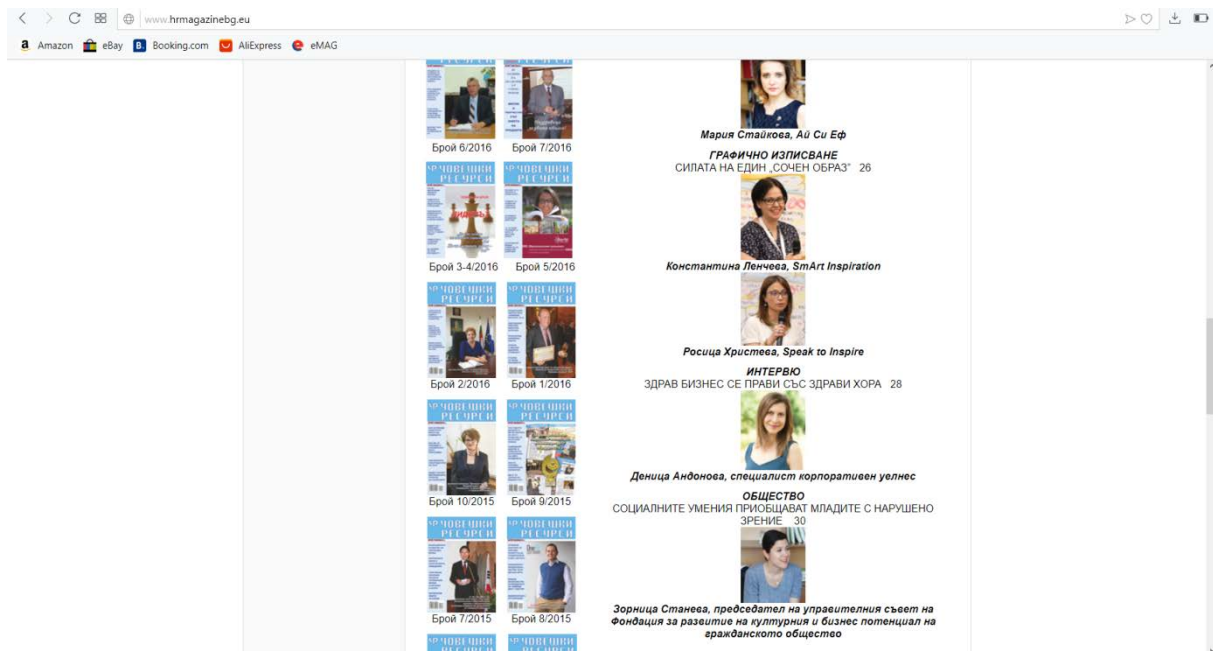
www.hrmagazinebg.eu

Amazon eBay Booking.com AliExpress eMAG

Брой 6/2016 Брой 7/2016

Мария Стайкова, Ай Си Еф

ГРАФИЧНО ИЗПИСВАНЕ
СИЛАТА НА ЕДИН „СОЧЕН ОБРАЗ" 26

Брой 3-4/2016 Брой 5/2016

Константина Ленчева, SmArt Inspiration

Брой 2/2016 Брой 1/2016

Росица Христева, Speak to Inspire

ИНТЕРВЮ
ЗДРАВ БИЗНЕС СЕ ПРАВИ СЪС ЗДРАВИ ХОРА 28

Деница Андонова, специалист корпоративен уелнес

Брой 10/2015 Брой 9/2015

ОБЩЕСТВО
СОЦИАЛНИТЕ УМЕНИЯ ПРИОБЩАВАТ МЛАДИТЕ С НАРУШЕНО ЗРЕНИЕ 30

Брой 7/2015 Брой 8/2015

Зорница Станева, председател на управителния съвет на Фондация за развитие на културния и бизнес потенциал на гражданското общество